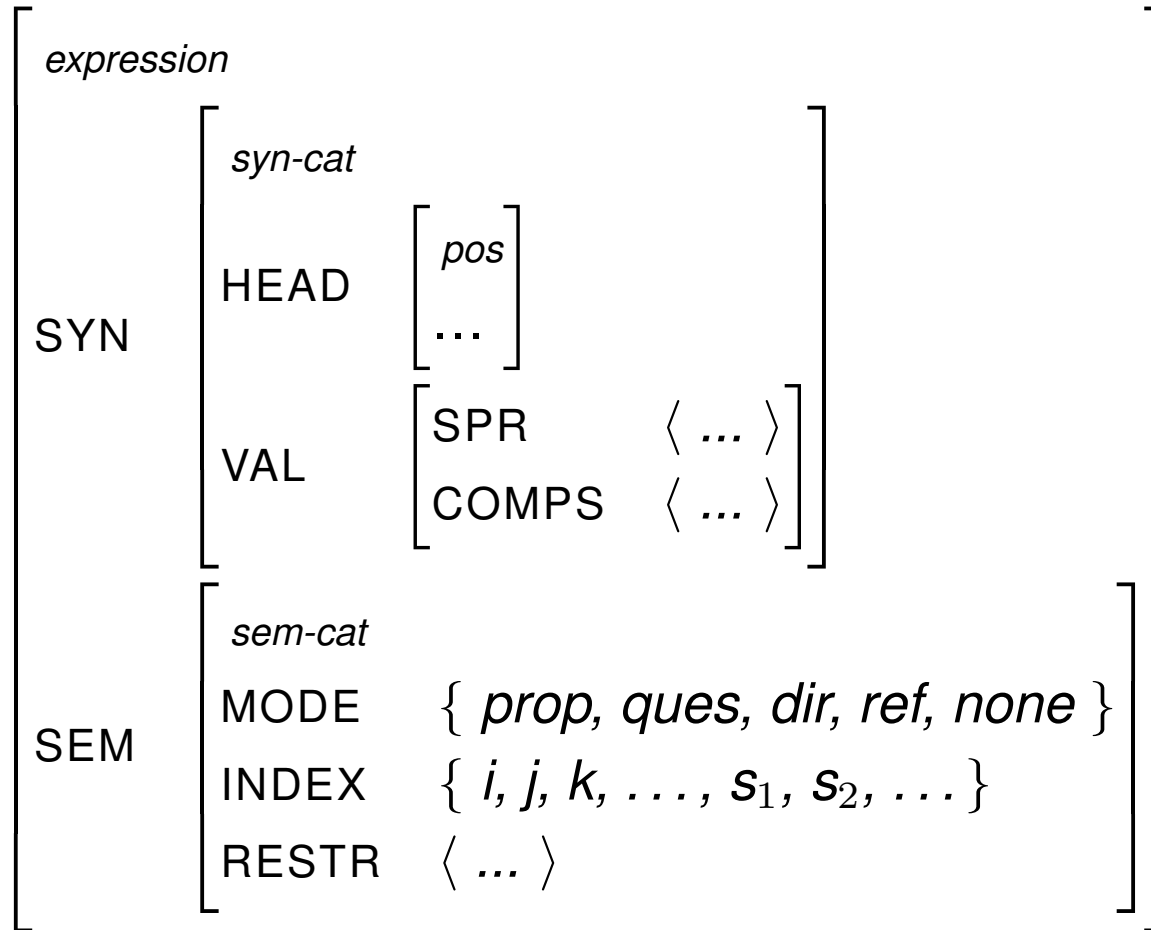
expression

SYN

syn-cat

HEAD

pos

...

VAL

SPR $\langle$ ... $\rangle$

COMPS $\langle$ ... $\rangle$

SEM

sem-cat

MODE $\{$ prop, ques, dir, ref, none $\}$

INDEX $\{$ i, j, k, . . . , $s_1$, $s_2$, . . . $\}$

RESTR $\langle$ ... $\rangle$